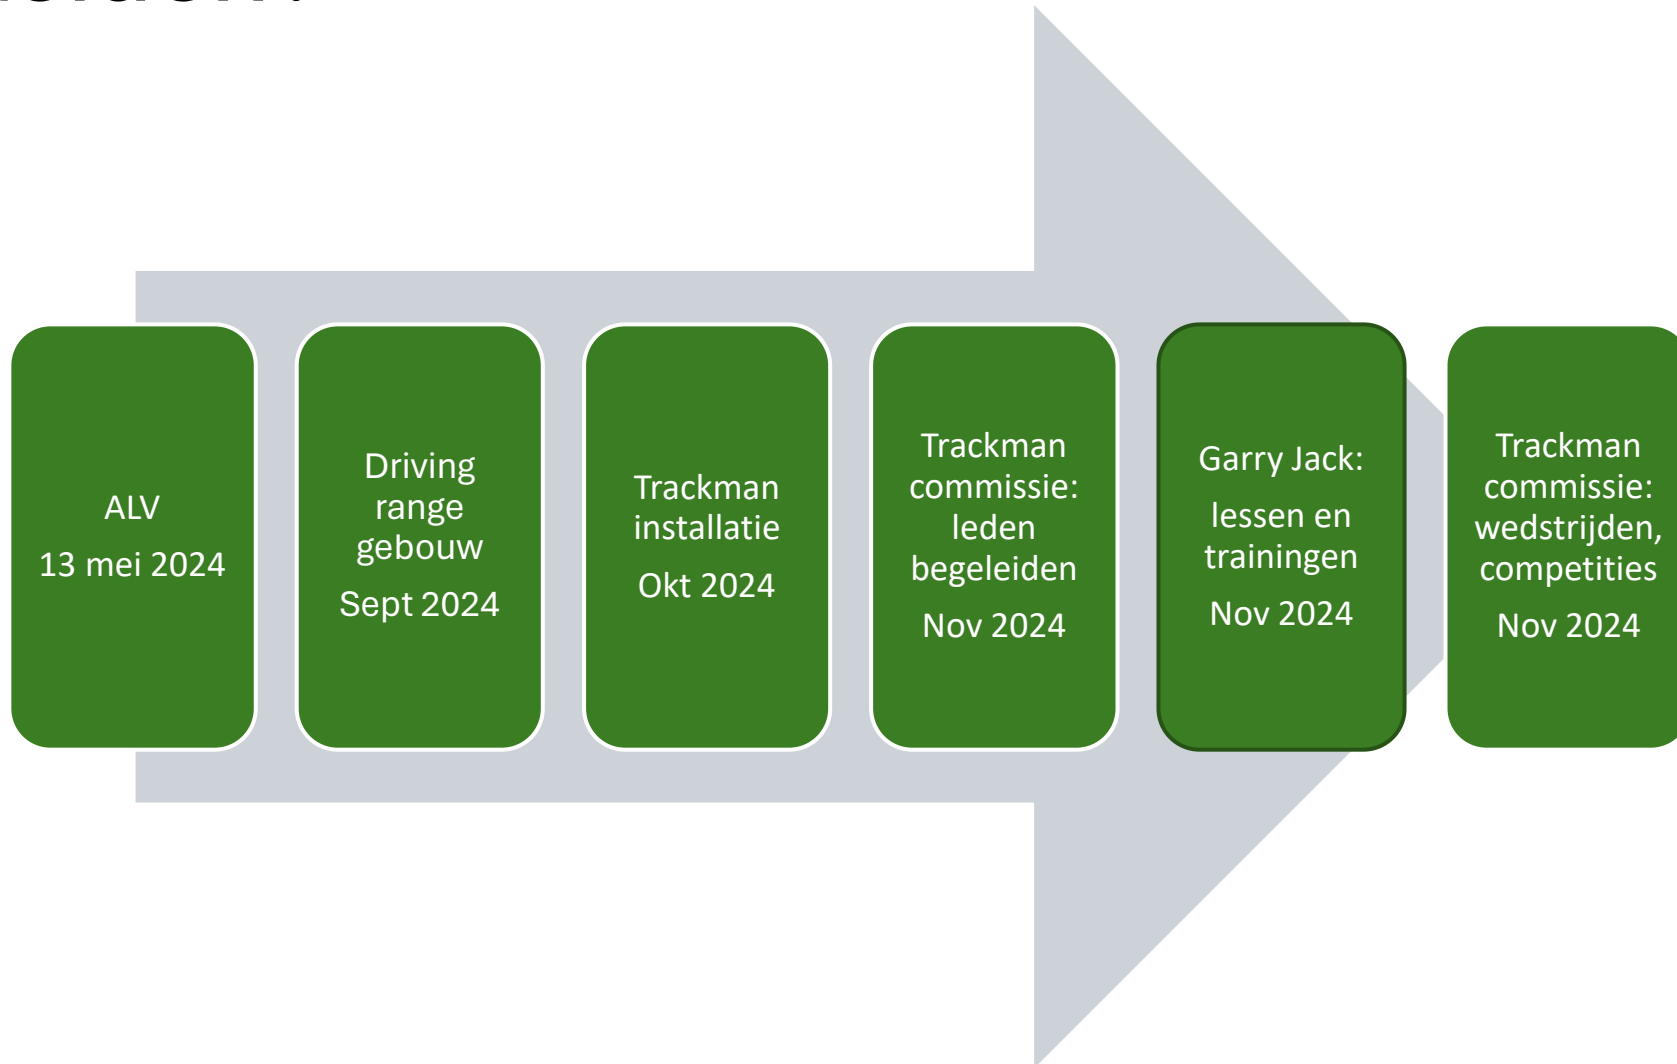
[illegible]

ALV
13 mei 2024

Driving range gebouw
Sept 2024

Trackman installatie
Okt 2024

Trackman commissie: leden begeleiden
Nov 2024

Garry Jack:
lessen en trainingen
Nov 2024

Trackman commissie: wedstrijden, competities
Nov 2024